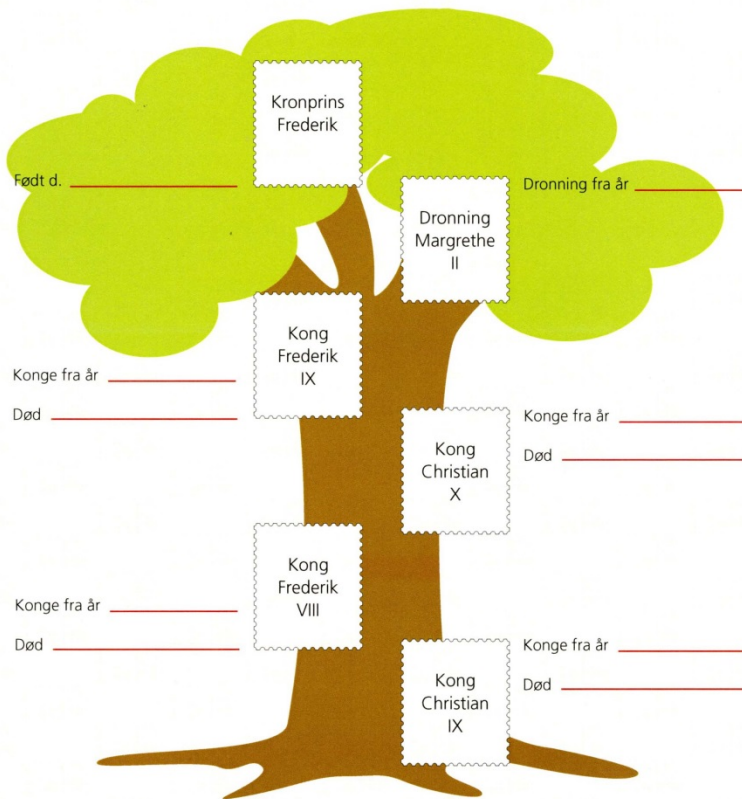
Kronprins Frederik

Født d. \_\_\_\_\_\_\_\_\_\_\_\_

Dronning fra år \_\_\_\_\_\_

Dronning Margrethe II

Kong Frederik IX

Konge fra år \_\_\_\_\_\_

Død \_\_\_\_\_\_\_\_\_\_\_\_

Konge fra år \_\_\_\_\_\_

Død \_\_\_\_\_\_\_\_\_\_\_\_

Kong Christian X

Kong Frederik VIII

Konge fra år \_\_\_\_\_\_

Død \_\_\_\_\_\_\_\_\_\_\_\_

Konge fra år \_\_\_\_\_\_

Død \_\_\_\_\_\_\_\_\_\_\_\_

Kong Christian IX